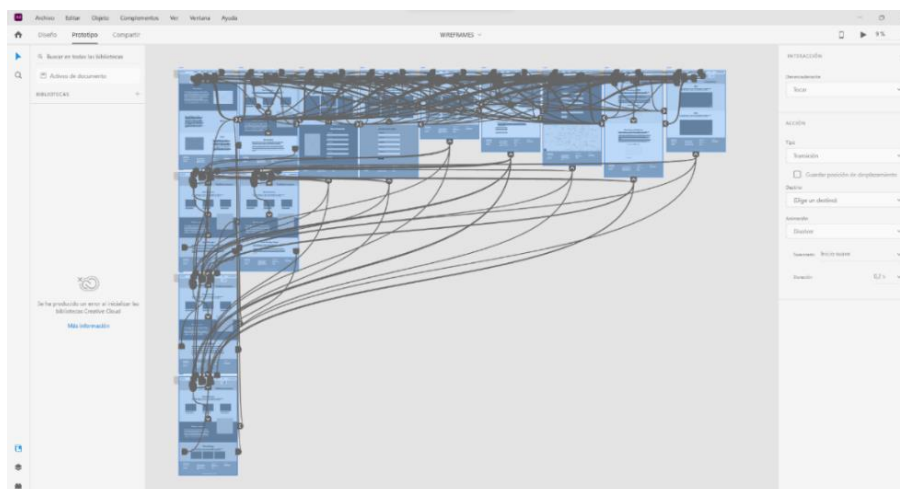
Archivo Editar Objeto Complementos Ver Ventana Ayuda

Diseño Prototipo Compartir

WIREFRAMES

9%

Buscar en todas las bibliotecas

Activos de documento

BIBLIOTECAS

Se ha producido un error al inicializar las bibliotecas Creative Cloud.

Más información

INTERACCIÓN

Desencadenante

Toque

ACCIÓN

Tipo

Transición

Guardar posición de desplazamiento

Destino

Elige un destino

Animación

Disolver

Suavizar Inicio suave

Duración 0,3 s